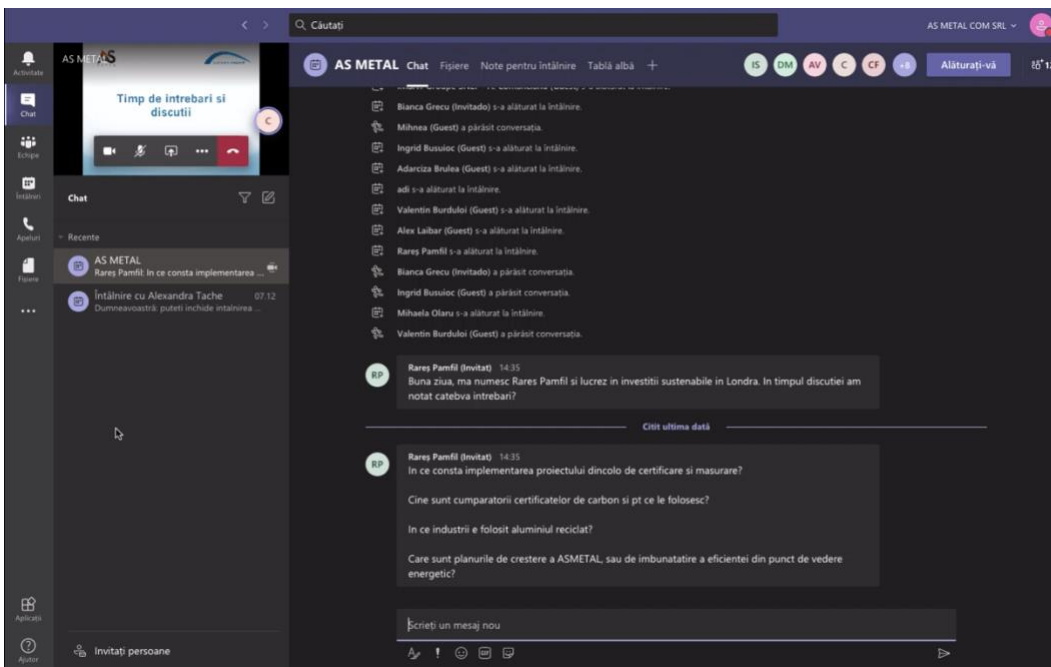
Căutați

AS METAL COM SRL

Activitate

Chat

Echipe

Întâlniri

Apeluri

Fișiere

...

AS METAL

Timp de intrebari si discutii

C

Chat

Recente

AS METAL
Rareș Pamfil: In ce consta implementarea ...

Întâlnire cu Alexandra Tache 07.12
Dumneavoastră: puteti inchide intalnirea ...

Aplicații

Ajutor

Invitați persoane

AS METAL Chat Fișiere Note pentru întâlnire Tablă albă +

IS DM AV C CF +8

Alăturați-vă

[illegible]

Bianca Grecu (Invitado) s-a alăturat la întâlnire.

Mihnea (Guest) a părăsit conversația.

Ingrid Busuioc (Guest) s-a alăturat la întâlnire.

Adarciza Brulea (Guest) s-a alăturat la întâlnire.

adi s-a alăturat la întâlnire.

Valentin Burduloi (Guest) s-a alăturat la întâlnire.

Alex Laibar (Guest) s-a alăturat la întâlnire.

Rareș Pamfil s-a alăturat la întâlnire.

Bianca Grecu (Invitado) a părăsit conversația.

Ingrid Busuioc (Guest) a părăsit conversația.

Mihaela Olaru s-a alăturat la întâlnire.

Valentin Burduloi (Guest) a părăsit conversația.

RP Rareș Pamfil (Invitat) 14:35
Buna ziua, ma numesc Rares Pamfil si lucrez in investitii sustenabile in Londra. In timpul discutiei am notat catebva intrebari?

Citit ultima dată

RP Rareș Pamfil (Invitat) 14:35
In ce consta implementarea proiectului dincolo de certificare si masurare?

Cine sunt cumparatorii certificatelor de carbon si pt ce le folosesc?

In ce industrii e folosit aluminiul reciclat?

Care sunt planurile de crestere a ASMETAL, sau de imbunatatire a eficientei din punct de vedere energetic?

Scrieți un mesaj nou